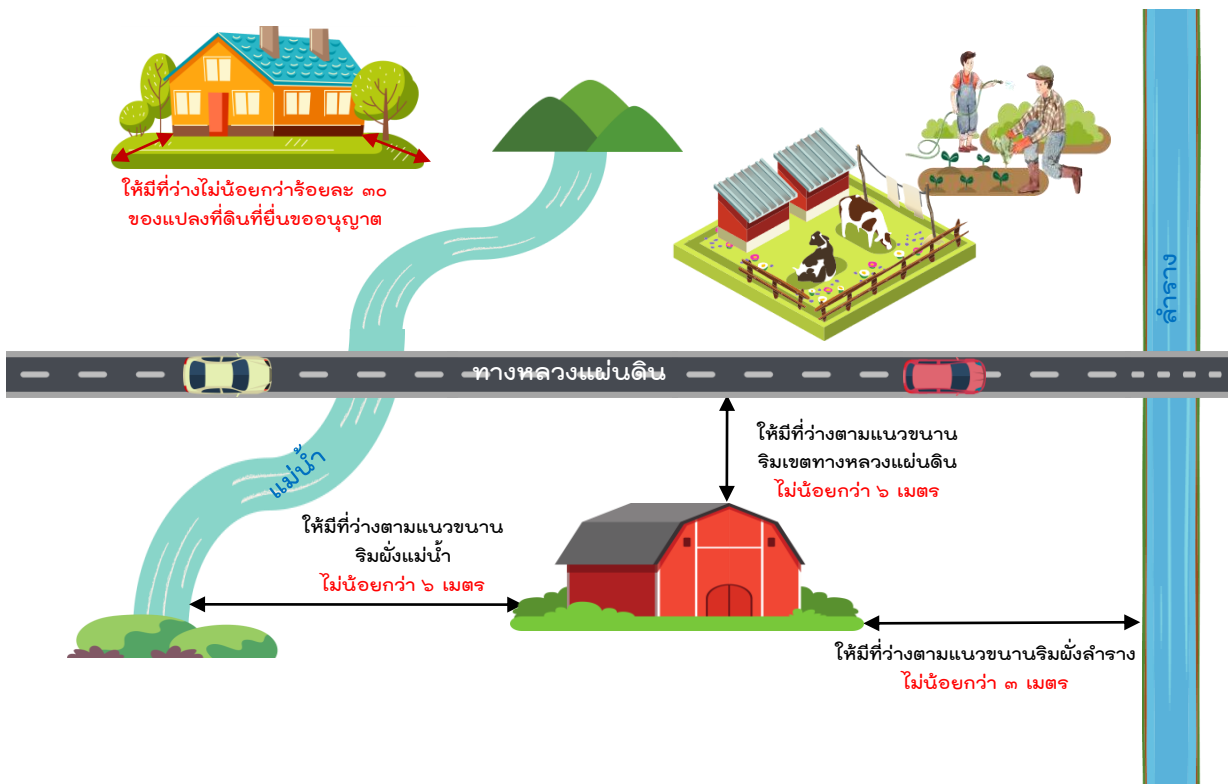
ให้มีที่ว่างไม่น้อยกว่าร้อยละ ๓๐ ของแปลงที่ดินที่ยื่นขออนุญาต

ลำราง

ทางหลวงแผ่นดิน

แม่น้ำ

ให้มีที่ว่างตามแนวขนาน ริมเขตทางหลวงแผ่นดิน ไม่น้อยกว่า ๖ เมตร

ให้มีที่ว่างตามแนวขนาน ริมฝั่งแม่น้ำ ไม่น้อยกว่า ๖ เมตร

ให้มีที่ว่างตามแนวขนานริมฝั่งลำราง ไม่น้อยกว่า ๓ เมตร